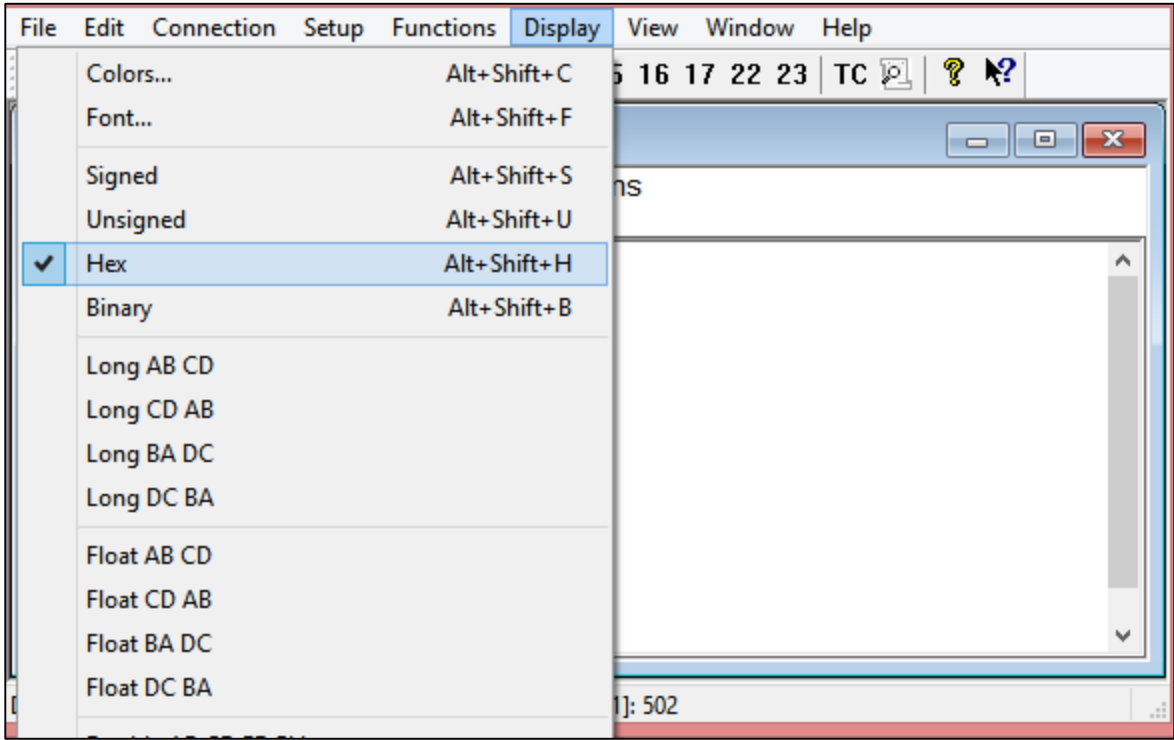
File Edit Connection Setup Functions Display View Window Help

Colors... Alt+Shift+C
Font... Alt+Shift+F
Signed Alt+Shift+S
Unsigned Alt+Shift+U
Hex Alt+Shift+H
Binary Alt+Shift+B
Long AB CD
Long CD AB
Long BA DC
Long DC BA
Float AB CD
Float CD AB
Float BA DC
Float DC BA
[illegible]

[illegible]5 16 17 22 23 TC

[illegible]ns

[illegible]1]: 502